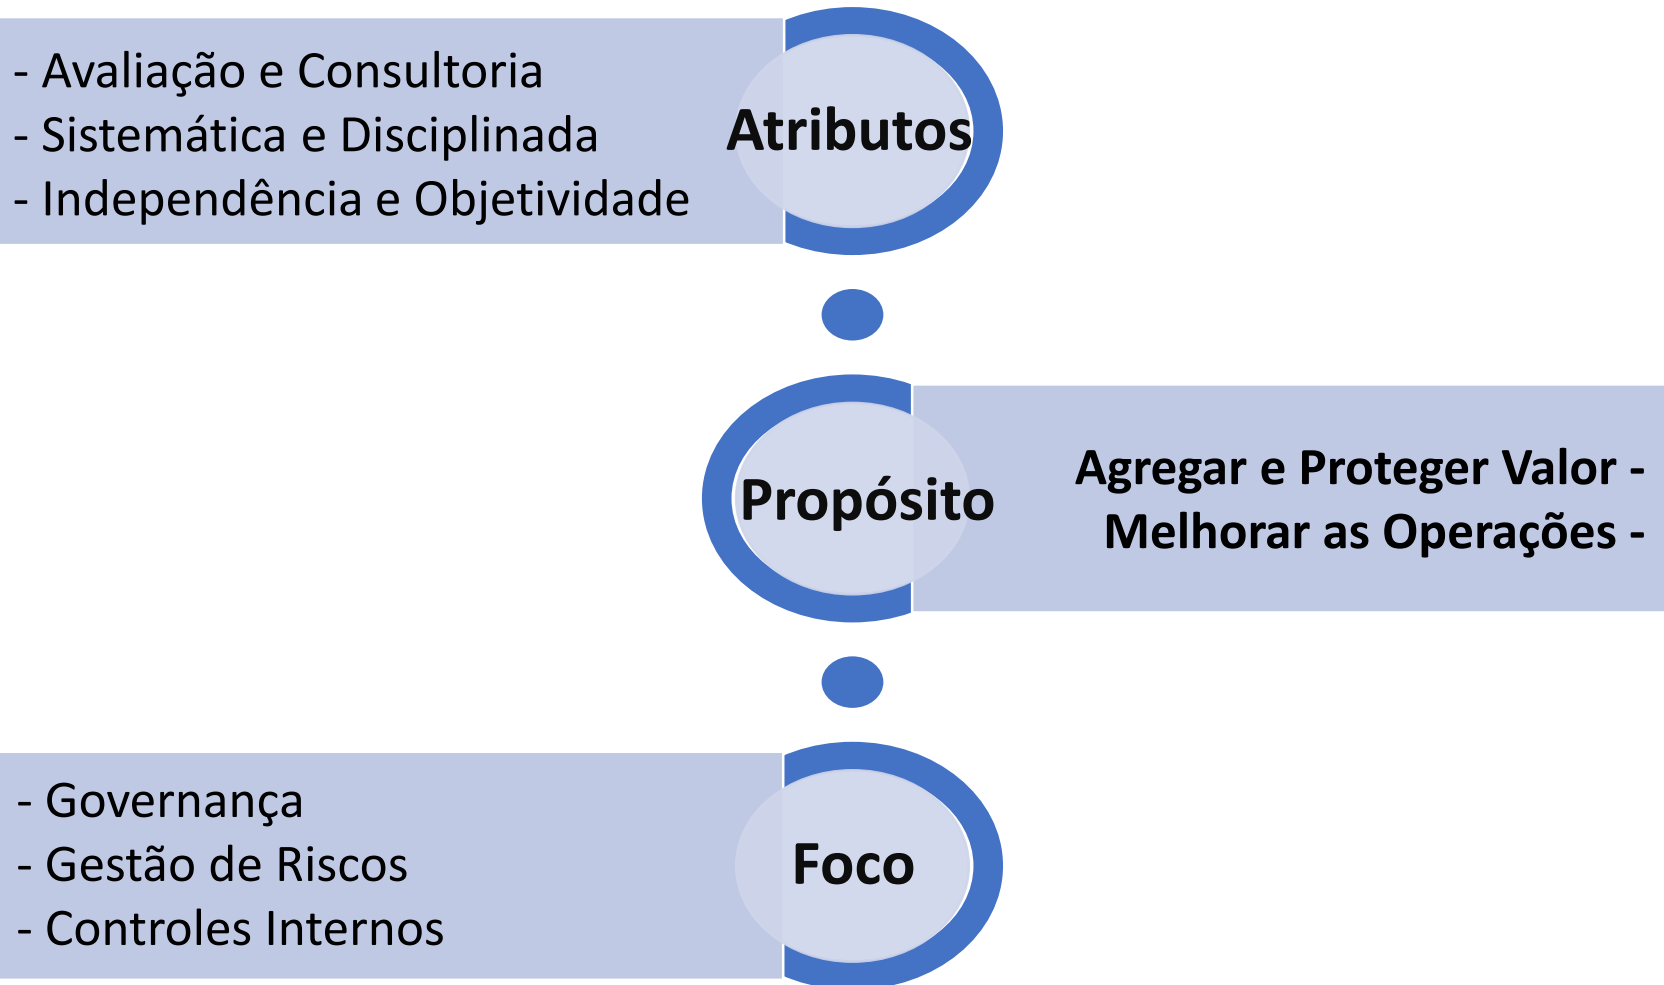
- Avaliação e Consultoria
- Sistemática e Disciplinada
- Independência e Objetividade

Atributos

Propósito

Agregar e Proteger Valor -
Melhorar as Operações -

- Governança
- Gestão de Riscos
- Controles Internos

Foco